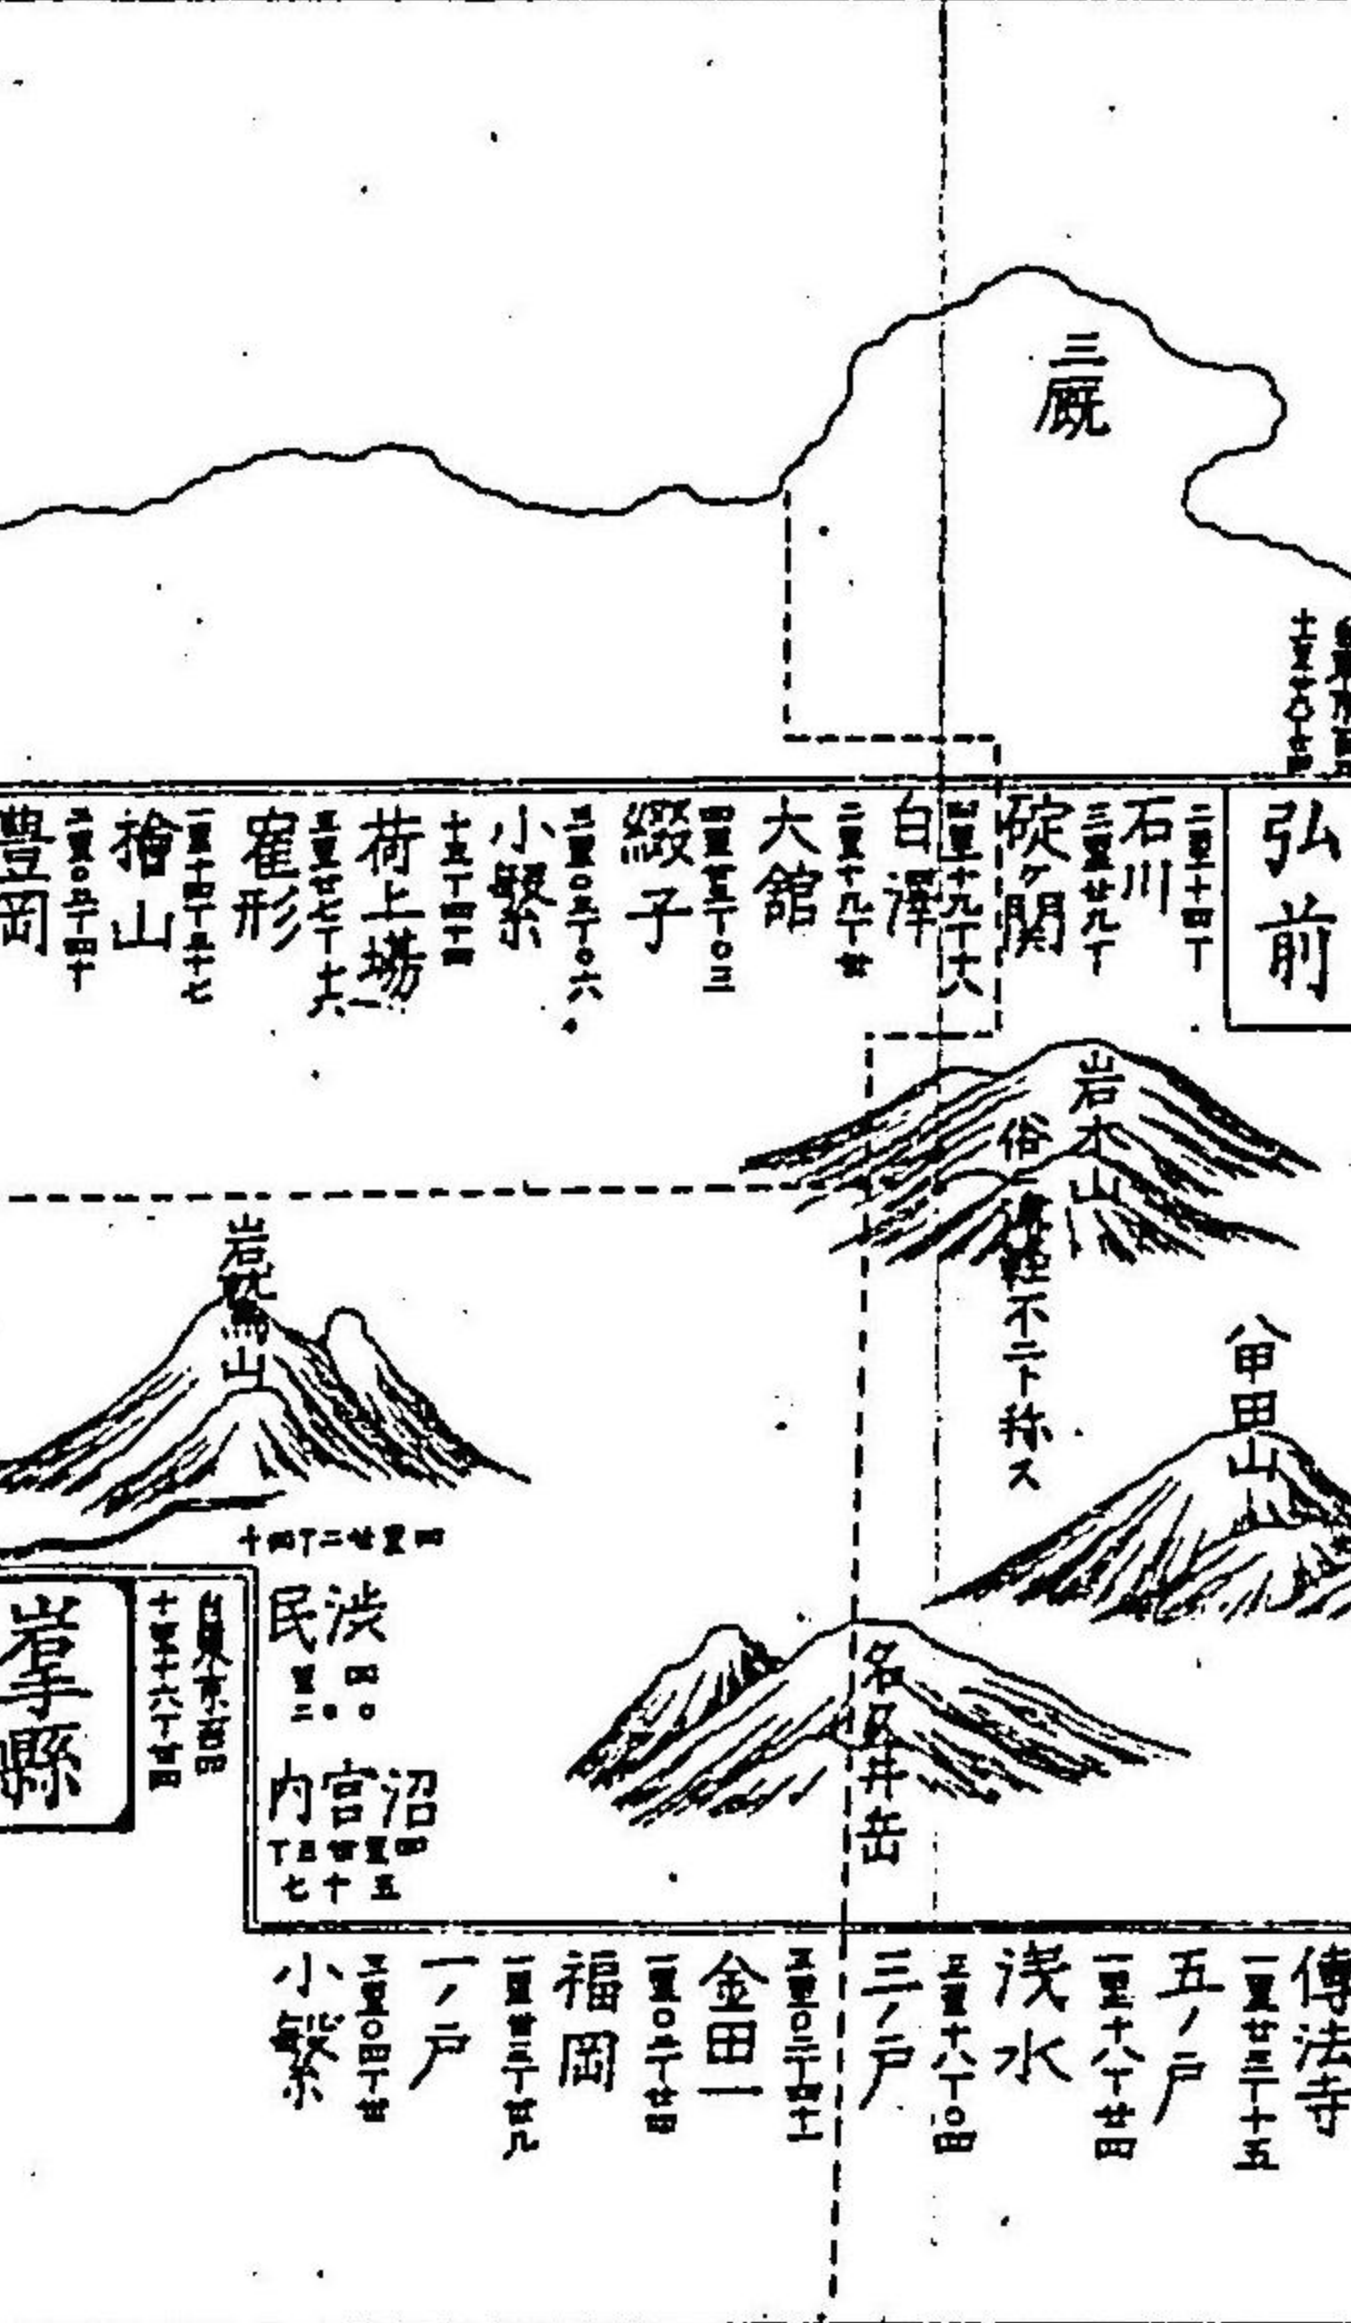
三厩

自東京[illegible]
十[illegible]

弘前

二里十四丁
石川
三里廿九丁
碇ヶ關
四里十九丁六
白澤
三里十九丁半
大館
四里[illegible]丁〇三
綴子
三里〇五丁〇六
小繋
十五丁四十四
荷上場
三里廿七丁六
鷹巣
一里十四丁五十七
檜山
二里〇五丁四十
豊岡

岩木山
俗ニ津輕不二ト称ス

八甲田山

岩手山

四里廿二丁四十

岩手縣

自東京百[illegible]
十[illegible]十六丁廿四

澁民
四里二〇

沼宮内
四里廿五丁七十

名久井岳

傳法寺
一里廿三丁十五
五ノ戸
一里十八丁廿四
淺水
三里十八丁〇四
三ノ戸
三里〇三丁四十
金田一
一里〇三丁廿
福岡
一里卅三丁廿八
一ノ戸
三里〇四丁廿
小繋